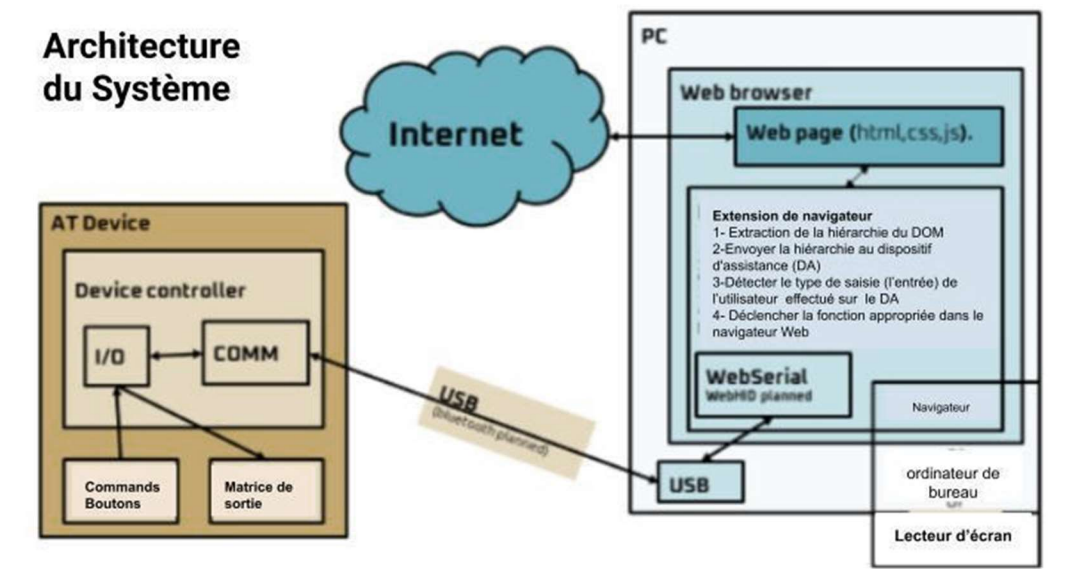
Architecture du Système

Internet

PC

Web browser

Web page (html,css,js).

Extension de navigateur
1- Extraction de la hiérarchie du DOM
2-Envoyer la hiérarchie au dispositif d'assistance (DA)
3-Détecter le type de saisie (l'entrée) de l'utilisateur effectué sur le DA
4- Déclencher la fonction appropriée dans le navigateur Web

WebSerial
WebHID planned

Navigateur

ordinateur de bureau

Lecteur d'écran

USB

AT Device

Device controller

I/O

COMM

USB
(bluetooth planned)

Commands Boutons

Matrice de sortie